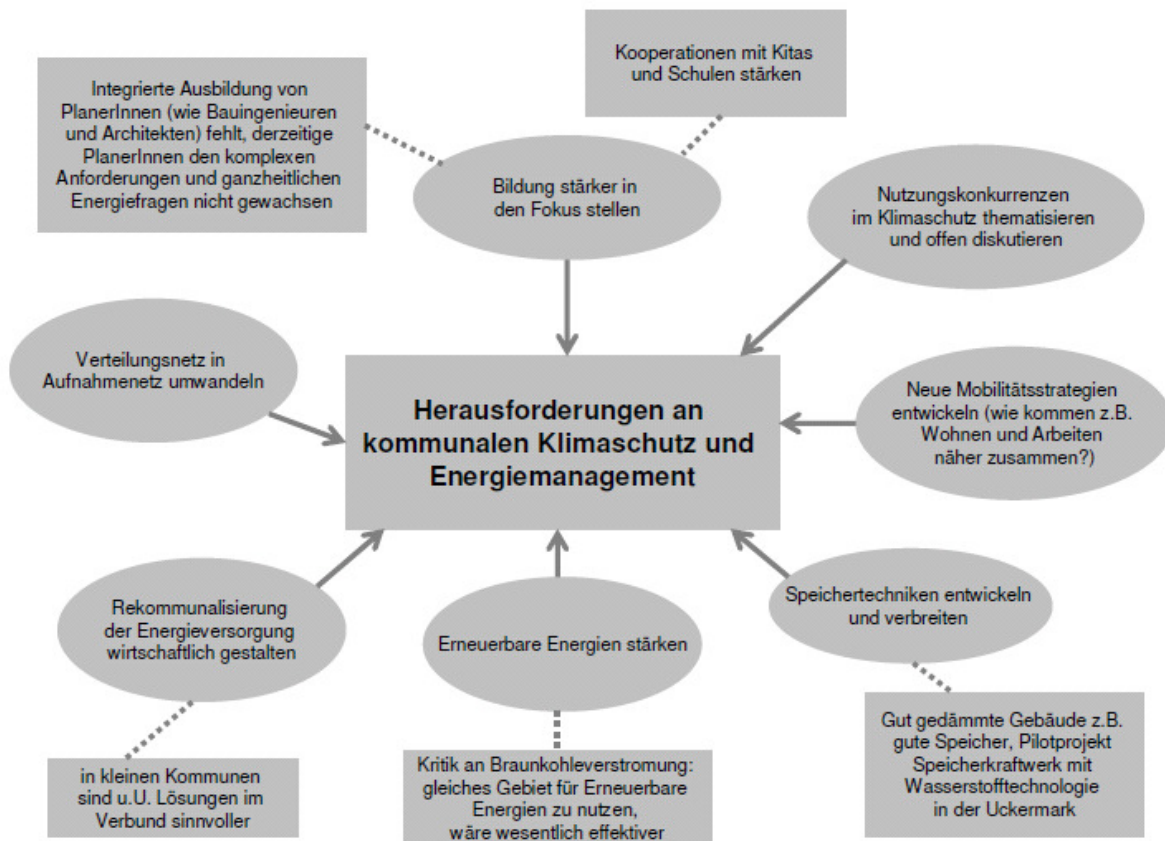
Kooperationen mit Kitas und Schulen stärken

Integrierte Ausbildung von PlanerInnen (wie Bauingenieuren und Architekten) fehlt, derzeitige PlanerInnen den komplexen Anforderungen und ganzheitlichen Energiefragen nicht gewachsen

Bildung stärker in den Fokus stellen

Nutzungskonkurrenzen im Klimaschutz thematisieren und offen diskutieren

Verteilungsnetz in Aufnahmenetz umwandeln

Herausforderungen an kommunalen Klimaschutz und Energiemanagement

Neue Mobilitätsstrategien entwickeln (wie kommen z.B. Wohnen und Arbeiten näher zusammen?)

Rekommunalisierung der Energieversorgung wirtschaftlich gestalten

Erneuerbare Energien stärken

Speichertechniken entwickeln und verbreiten

in kleinen Kommunen sind u.U. Lösungen im Verbund sinnvoller

Kritik an Braunkohleverstromung: gleiches Gebiet für Erneuerbare Energien zu nutzen, wäre wesentlich effektiver

Gut gedämmte Gebäude z.B. gute Speicher, Pilotprojekt Speicherkraftwerk mit Wasserstofftechnologie in der Uckermark